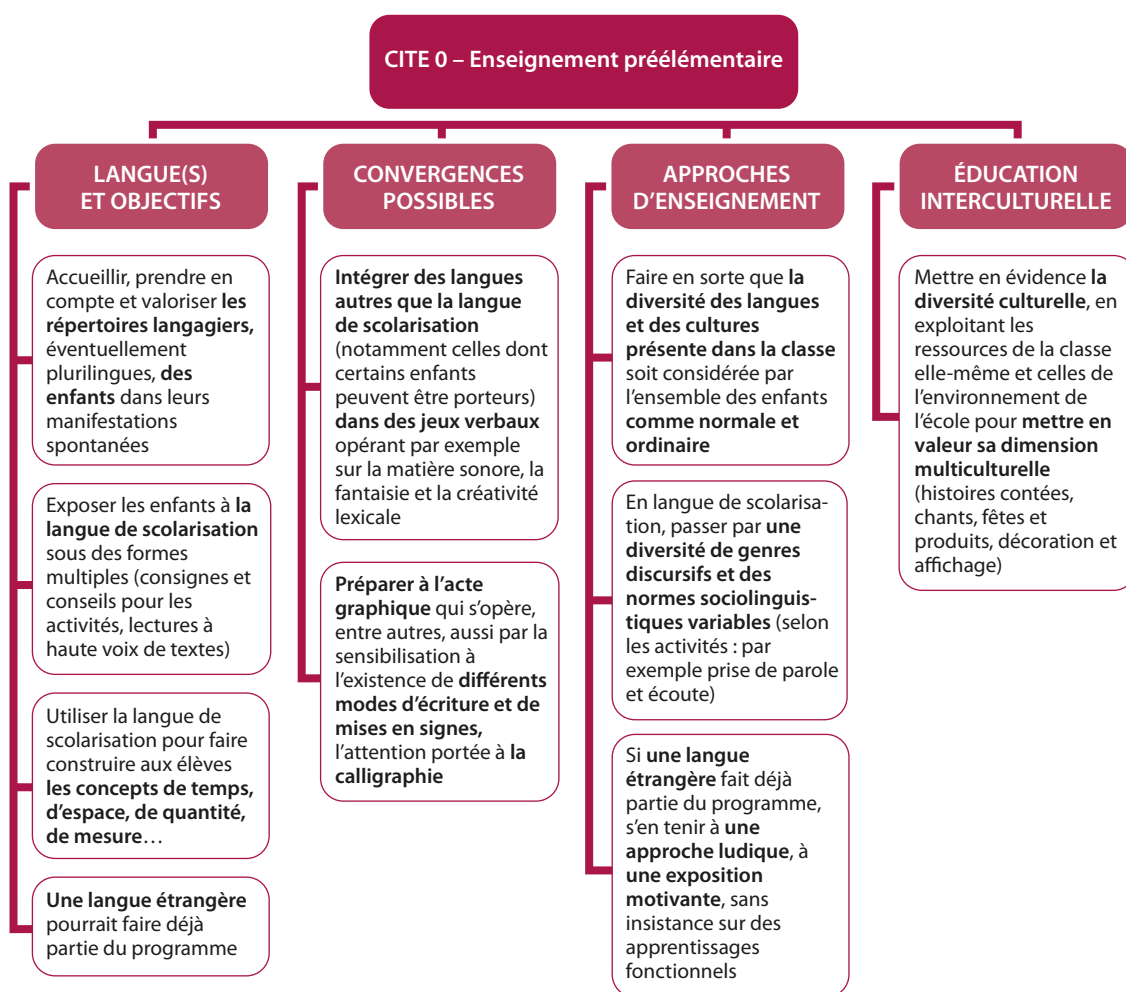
CITE 0 – Enseignement préélémentaire

LANGUE(S) ET OBJECTIFS

Accueillir, prendre en compte et valoriser les répertoires langagiers, éventuellement plurilingues, des enfants dans leurs manifestations spontanées

Exposer les enfants à la langue de scolarisation sous des formes multiples (consignes et conseils pour les activités, lectures à haute voix de textes)

Utiliser la langue de scolarisation pour faire construire aux élèves les concepts de temps, d'espace, de quantité, de mesure…

Une langue étrangère pourrait faire déjà partie du programme

CONVERGENCES POSSIBLES

Intégrer des langues autres que la langue de scolarisation (notamment celles dont certains enfants peuvent être porteurs) dans des jeux verbaux opérant par exemple sur la matière sonore, la fantaisie et la créativité lexicale

Préparer à l'acte graphique qui s'opère, entre autres, aussi par la sensibilisation à l'existence de différents modes d'écriture et de mises en signes, l'attention portée à la calligraphie

APPROCHES D'ENSEIGNEMENT

Faire en sorte que la diversité des langues et des cultures présente dans la classe soit considérée par l'ensemble des enfants comme normale et ordinaire

En langue de scolarisation, passer par une diversité de genres discursifs et des normes sociolinguistiques variables (selon les activités : par exemple prise de parole et écoute)

Si une langue étrangère fait déjà partie du programme, s'en tenir à une approche ludique, à une exposition motivante, sans insistance sur des apprentissages fonctionnels

ÉDUCATION INTERCULTURELLE

Mettre en évidence la diversité culturelle, en exploitant les ressources de la classe elle-même et celles de l'environnement de l'école pour mettre en valeur sa dimension multiculturelle (histoires contées, chants, fêtes et produits, décoration et affichage)